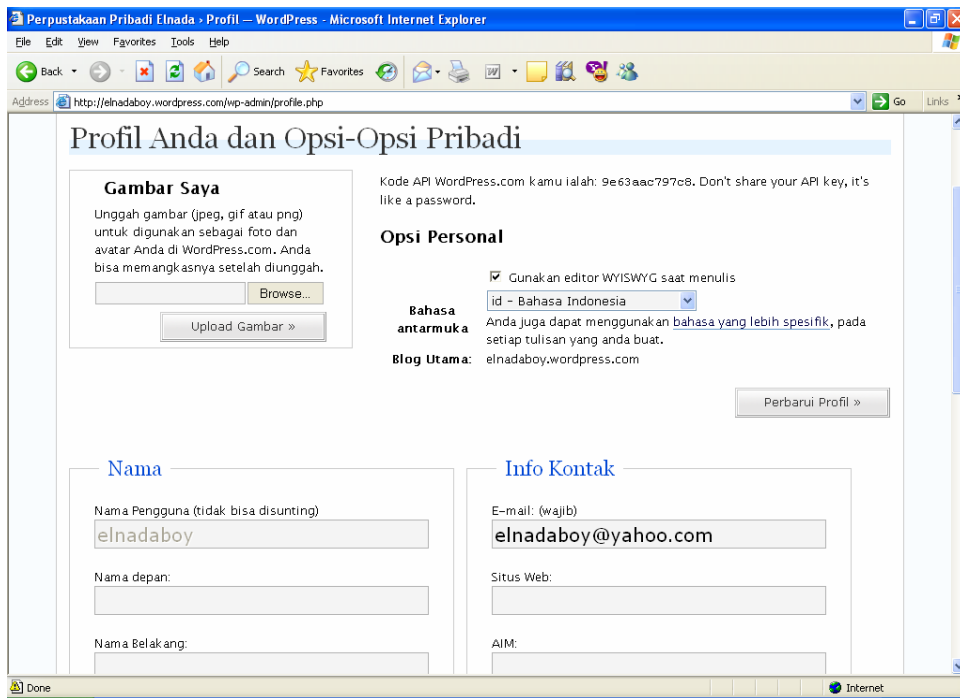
Perpustakaan Pribadi Elnada › Profil — WordPress - Microsoft Internet Explorer

File Edit View Favorites Tools Help

Back Search Favorites

Address http://elnadaboy.wordpress.com/wp-admin/profile.php Go Links

Profil Anda dan Opsi-Opsi Pribadi

Gambar Saya

Unggah gambar (jpeg, gif atau png) untuk digunakan sebagai foto dan avatar Anda di WordPress.com. Anda bisa memangkasnya setelah diunggah.

Browse...

Upload Gambar »

Kode API WordPress.com kamu ialah: 9e63aac797c8. Don't share your API key, it's like a password.

Opsi Personal

Gunakan editor WYISWYG saat menulis

Bahasa antarmuka

id - Bahasa Indonesia

Anda juga dapat menggunakan bahasa yang lebih spesifik, pada setiap tulisan yang anda buat.

Blog Utama: elnadaboy.wordpress.com

Perbarui Profil »

Nama

Nama Pengguna (tidak bisa disunting)

elnadaboy

Nama depan:

Nama Belakang:

Info Kontak

E-mail: (wajib)

elnadaboy@yahoo.com

Situs Web:

AIM:

Done

Internet